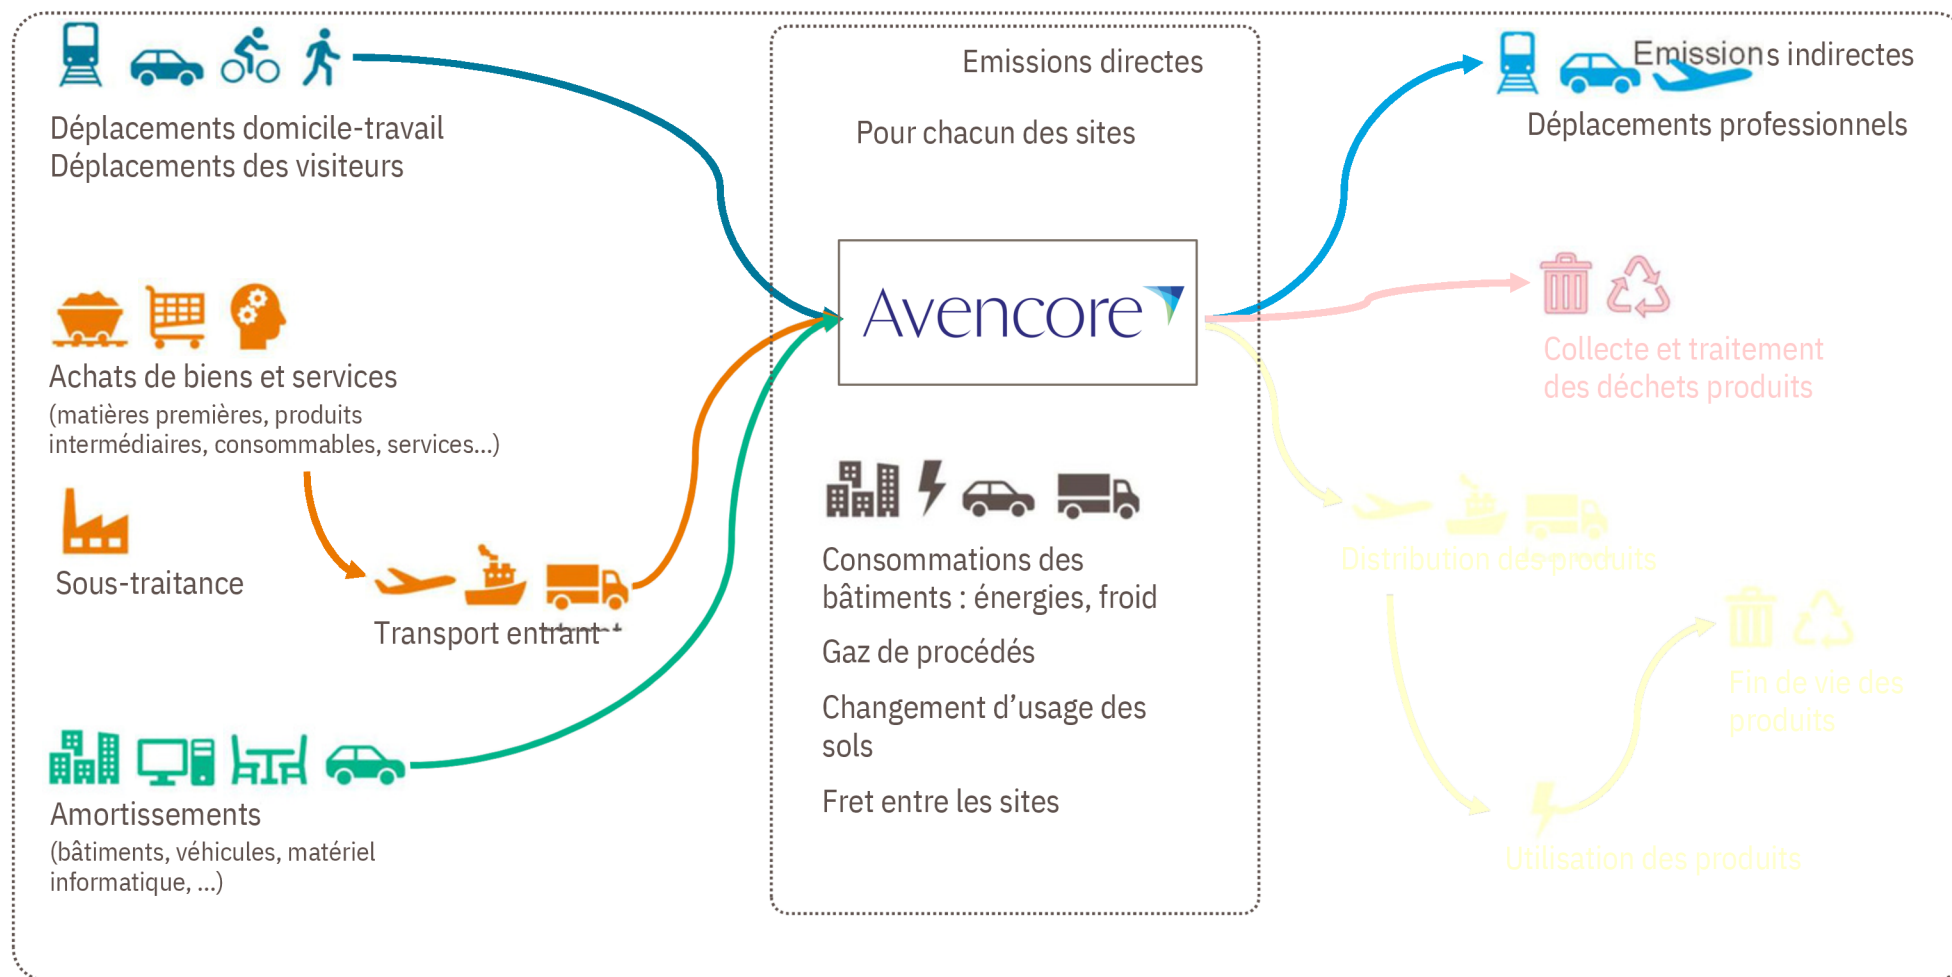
Déplacements domicile-travail
Déplacements des visiteurs

Achats de biens et services
(matières premières, produits intermédiaires, consommables, services...)

Sous-traitance

Transport entrant

Amortissements
(bâtiments, véhicules, matériel informatique, ...)

Emissions directes

Pour chacun des sites

Avencore

Consommations des bâtiments : énergies, froid

Gaz de procédés

Changement d'usage des sols

Fret entre les sites

Emissions indirectes

Déplacements professionnels

Collecte et traitement des déchets produits

Distribution des produits

Fin de vie des produits

Utilisation des produits